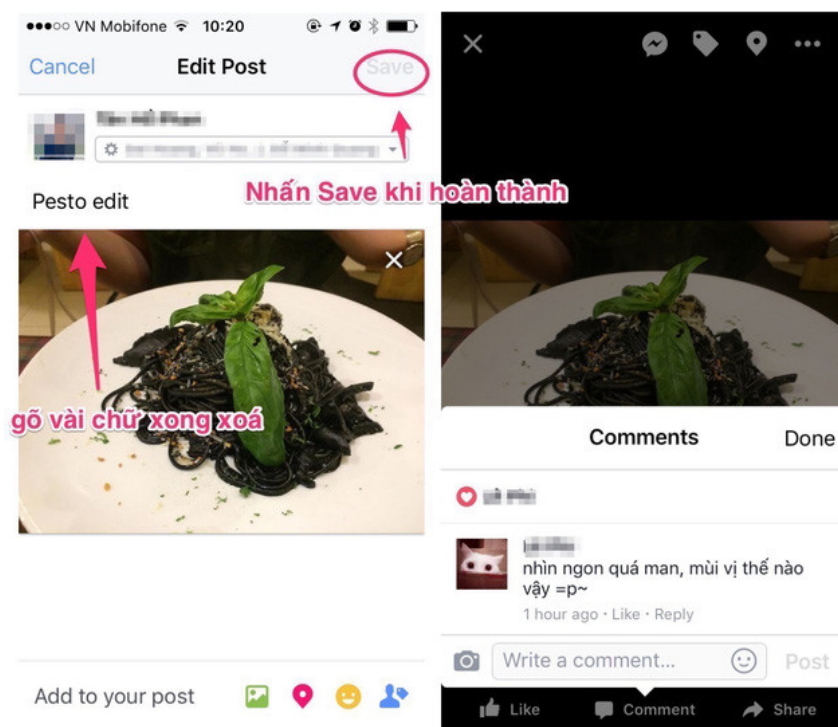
●●●○○ VN Mobifone 10:20

Cancel Edit Post Save

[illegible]

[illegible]

Nhấn Save khi hoàn thành

Pesto edit

gõ vài chữ xong xoá

Add to your post

Comments Done

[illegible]

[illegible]

nhìn ngon quá man, mùi vị thế nào vậy =p~

1 hour ago · Like · Reply

Write a comment... Post

Like Comment Share